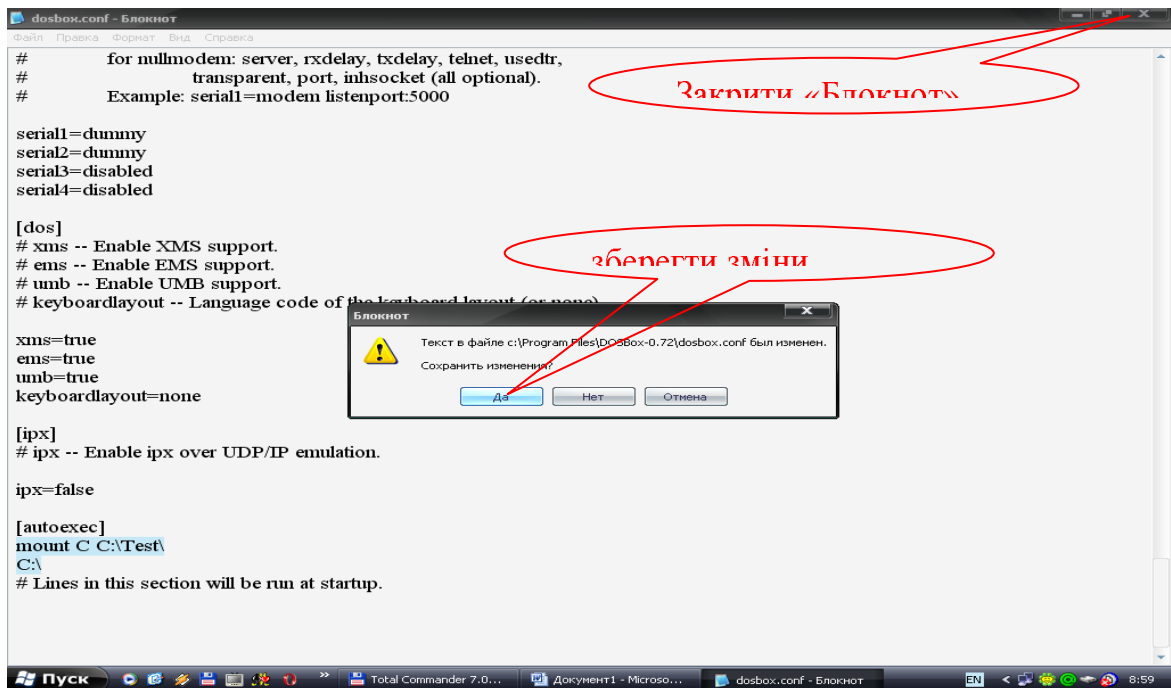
dosbox.conf - Блокнот

Файл Правка Формат Вид Справка

# for nullmodem: server, rxdelay, txdelay, telnet, usedtr,
# transparent, port, inhsocket (all optional).
# Example: serial1=modem listenport:5000

Закрити «Блокнот»

serial1=dummy
serial2=dummy
serial3=disabled
serial4=disabled

[dos]
# xms -- Enable XMS support.
# ems -- Enable EMS support.
# umb -- Enable UMB support.
# keyboardlayout -- Language code of the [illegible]

зберегти зміни

Блокнот

Текст в файле c:\Program Files\DOSBox-0.72\dosbox.conf был изменен.

Сохранить изменения?

Да Нет Отмена

xms=true
ems=true
umb=true
keyboardlayout=none

[ipx]
# ipx -- Enable ipx over UDP/IP emulation.

ipx=false

[autoexec]
mount C C:\Test\
C:\
# Lines in this section will be run at startup.

Пуск Total Commander 7.0... Документ1 - Microso... dosbox.conf - Блокнот EN 8:59